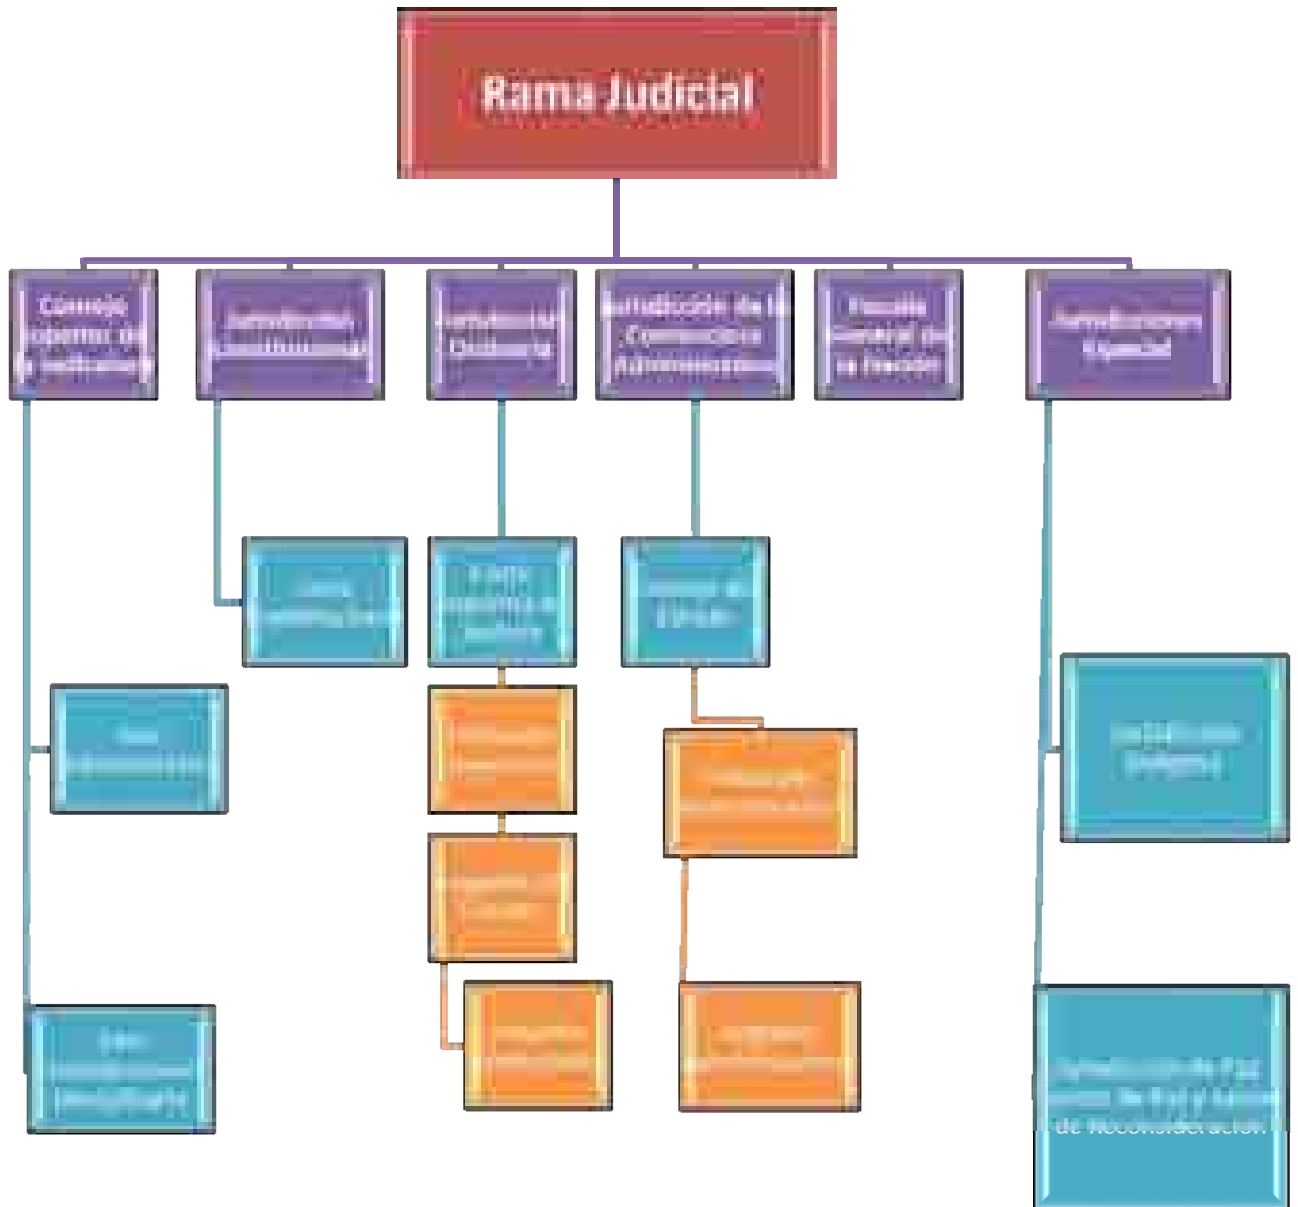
Rama Judicial

Consejo Superior de la Judicatura

Jurisdicción Constitucional

Jurisdicción Ordinaria

Jurisdicción de lo Contencioso Administrativo

Fiscalía General de la Nación

Jurisdicciones Especial

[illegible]

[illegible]

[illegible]

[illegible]

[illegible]

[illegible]

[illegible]

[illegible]

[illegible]

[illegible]

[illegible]

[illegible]

Jurisdicción de Paz, Jueces de Paz y Jueces de Reconsideración